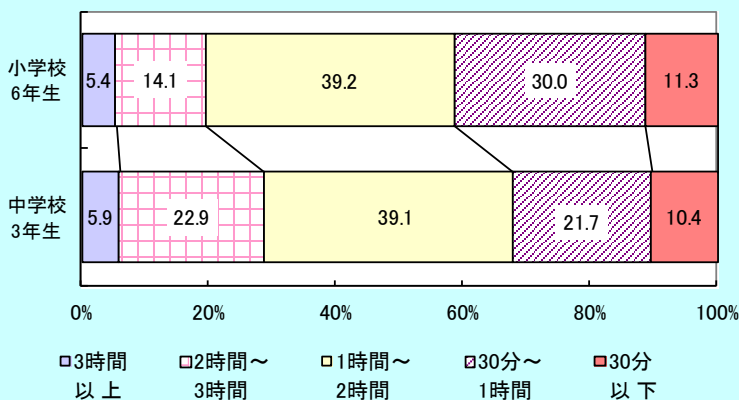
| | 3時間以上 | 2時間～3時間 | 1時間～2時間 | 30分～1時間 | 30分以下 |
|---|---|---|---|---|---|
| 小学校6年生 | 5.4 | 14.1 | 39.2 | 30.0 | 11.3 |
| 中学校3年生 | 5.9 | 22.9 | 39.1 | 21.7 | 10.4 |

0% 20% 40% 60% 80% 100%

3時間以上
2時間～3時間
1時間～2時間
30分～1時間
30分以下